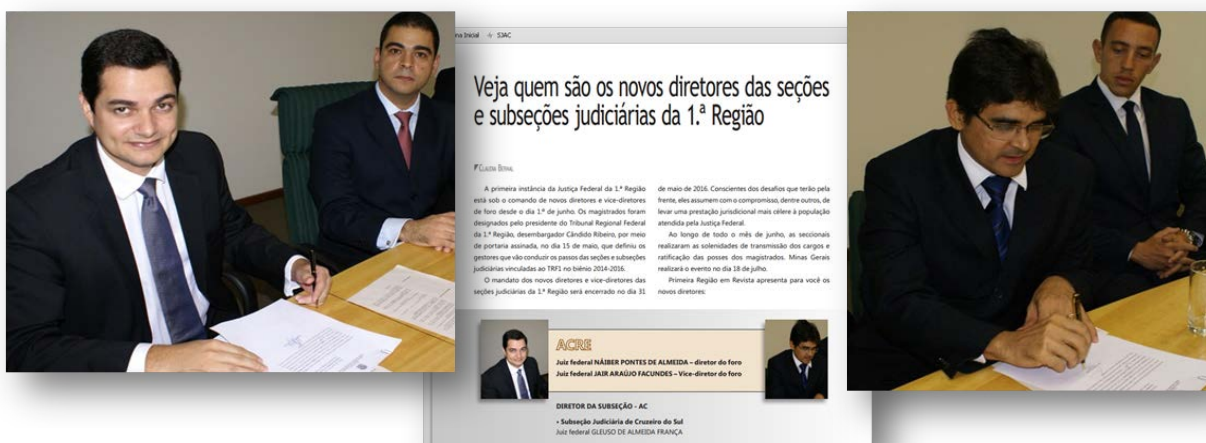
na Inicial ✈ SJAC

Veja quem são os novos diretores das seções e subseções judiciárias da 1.ª Região

Claudia Bernal

A primeira instância da Justiça Federal da 1.ª Região está sob o comando de novos diretores e vice-diretores de foro desde o dia 1.º de junho. Os magistrados foram designados pelo presidente do Tribunal Regional Federal da 1.ª Região, desembargador Cândido Ribeiro, por meio de portaria assinada, no dia 15 de maio, que definiu os gestores que vão conduzir os passos das seções e subseções judiciárias vinculadas ao TRF1 no biênio 2014-2016.

O mandato dos novos diretores e vice-diretores das seções judiciárias da 1.ª Região será encerrado no dia 31 de maio de 2016. Conscientes dos desafios que terão pela frente, eles assumem com o compromisso, dentre outros, de levar uma prestação jurisdicional mais célere à população atendida pela Justiça Federal.

Ao longo de todo o mês de junho, as seccionais realizaram as solenidades de transmissão dos cargos e ratificação das posses dos magistrados. Minas Gerais realizará o evento no dia 18 de julho.

Primeira Região em Revista apresenta para você os novos diretores:

ACRE
Juiz federal NÁIBER PONTES DE ALMEIDA – diretor do foro
Juiz federal JAIR ARAÚJO FACUNDES – Vice-diretor do foro

DIRETOR DA SUBSEÇÃO - AC

• Subseção Judiciária de Cruzeiro do Sul
Juiz federal GLEUSO DE ALMEIDA FRANÇA